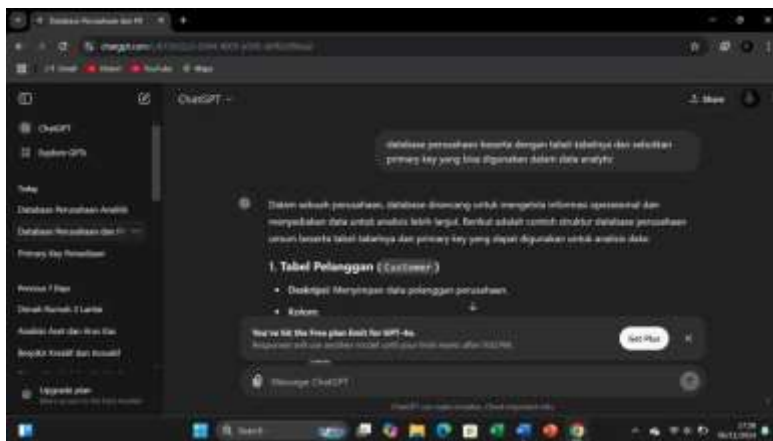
Database Perusahaan dan PK

chatgpt.com

ChatGPT

Explore GPTs

Today

Database Perusahaan Analitik

Database Perusahaan dan PK

Primary Key Perusahaan

Previous 7 Days

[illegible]

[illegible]

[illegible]

Upgrade plan

ChatGPT

Share

database perusahaan beserta dengan tabel tabelnya dan sebutkan primary key yang bisa digunakan dalam data analytic

Dalam sebuah perusahaan, database dirancang untuk mengelola informasi operasional dan menyediakan data untuk analisis lebih lanjut. Berikut adalah contoh struktur database perusahaan umum beserta tabel-tabelnya dan primary key yang dapat digunakan untuk analisis data:

1. Tabel Pelanggan (Customer)

• Deskripsi: Menyimpan data pelanggan perusahaan.

• Kolom:

You've hit the Free plan limit for GPT-4o.

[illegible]

Get Plus

Message ChatGPT

Search